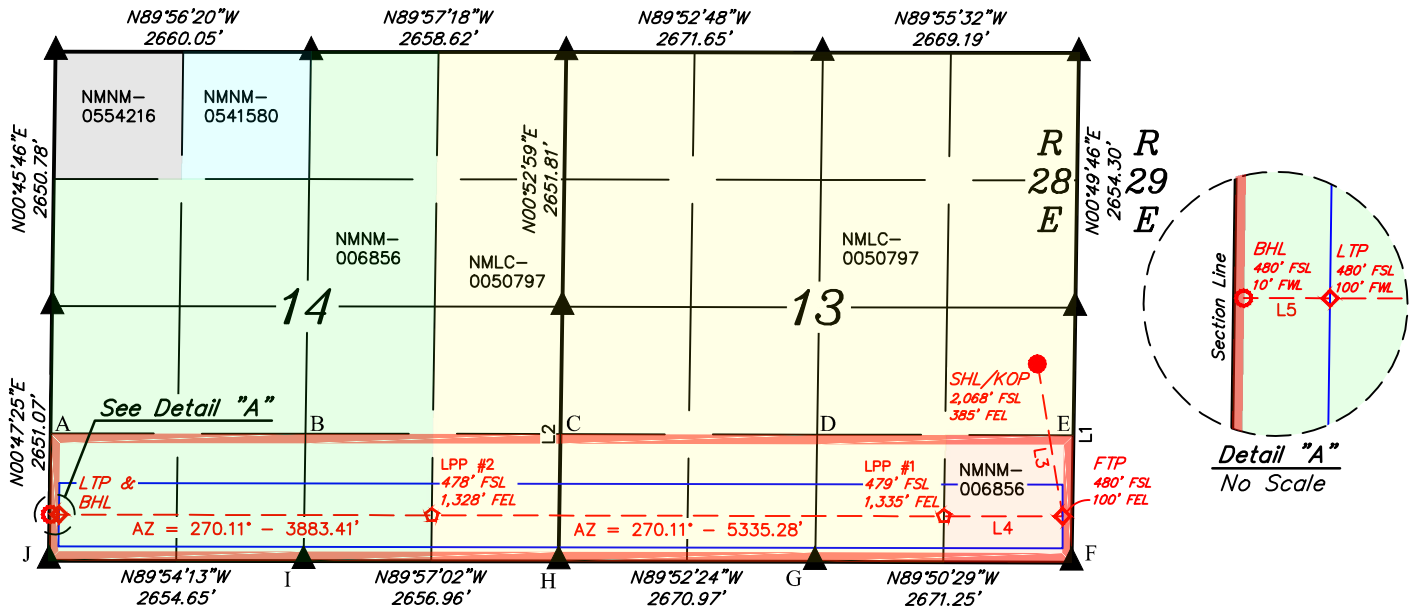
N89°56'20"W
2660.05'

N89°57'18"W
2658.62'

N89°52'48"W
2671.65'

N89°55'32"W
2669.19'

NMNM–
0554216

NMNM–
0541580

N00°45'46"E
2650.78'

N00°52'59"E
2651.81'

R
28
E

N00°49'46"E
2654.30'

R
29
E

NMNM–
006856

NMLC–
0050797

NMLC–
0050797

14

13

BHL
480' FSL
10' FWL

LTP
480' FSL
100' FWL

Section Line

L5

SHL/KOP
2,068' FSL
385' FEL

N00°47'25"E
2651.07'

See Detail "A"

A

B

L2

C

D

E

L1

L3

LTP &
BHL

LPP #2
478' FSL
1,328' FEL

LPP #1
479' FSL
1,335' FEL

NMNM–
006856

FTP
480' FSL
100' FEL

Detail "A"
No Scale

AZ = 270.11° – 3883.41'

AZ = 270.11° – 5335.28'

L4

J

F

N89°54'13"W
2654.65'

I

N89°57'02"W
2656.96'

H

N89°52'24"W
2670.97'

G

N89°50'29"W
2671.25'